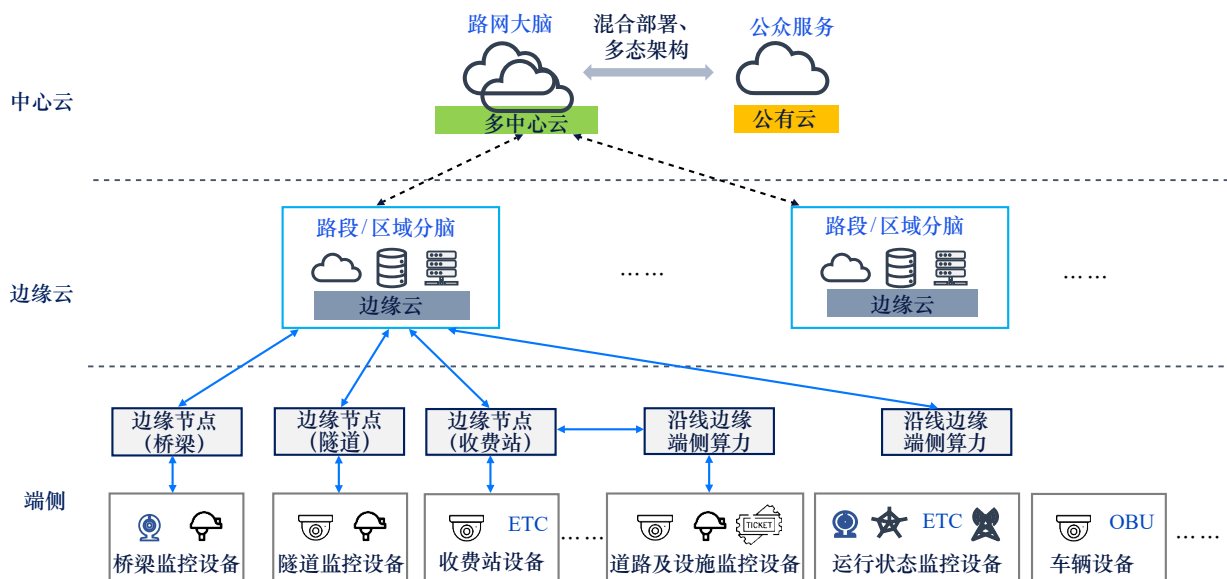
路网大脑

混合部署、
多态架构

公众服务

中心云

多中心云

公有云

路段/区域分脑

边缘云

……

路段/区域分脑

边缘云

……

边缘云

边缘节点
(桥梁)

边缘节点
(隧道)

边缘节点
(收费站)

沿线边缘
端侧算力

沿线边缘
端侧算力

端侧

桥梁监控设备

隧道监控设备

ETC

收费站设备

……

TICKET

道路及设施监控设备

ETC

运行状态监控设备

OBU

车辆设备

……